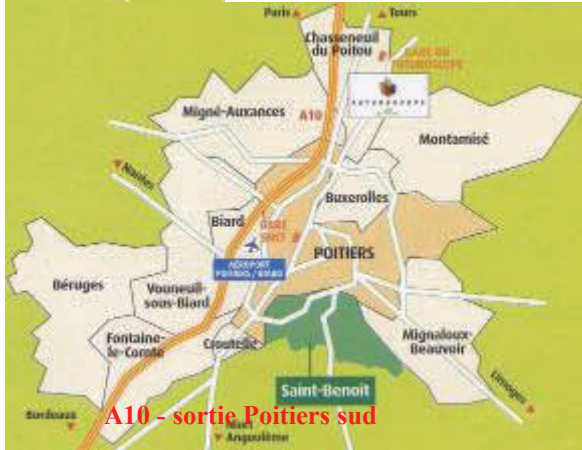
Paris
Tours
Chasseneuil du Poitou
GARE DU FUTUROSCOPE
FUTUROSCOPE
Migné-Auxances
A10
Montamisé
Nantes
Buxerolles
Biard
GARE SNCF
POITIERS
AEROPORT POITIERS / BIARD
Béruges
Vouneuil-sous-Biard
Fontaine-le-Comte
Croutelle
Mignaloux-Beauvoir
Saint-Benoit
Limoges
Bordeaux
Niort Angoulème
A10 - sortie Poitiers sud